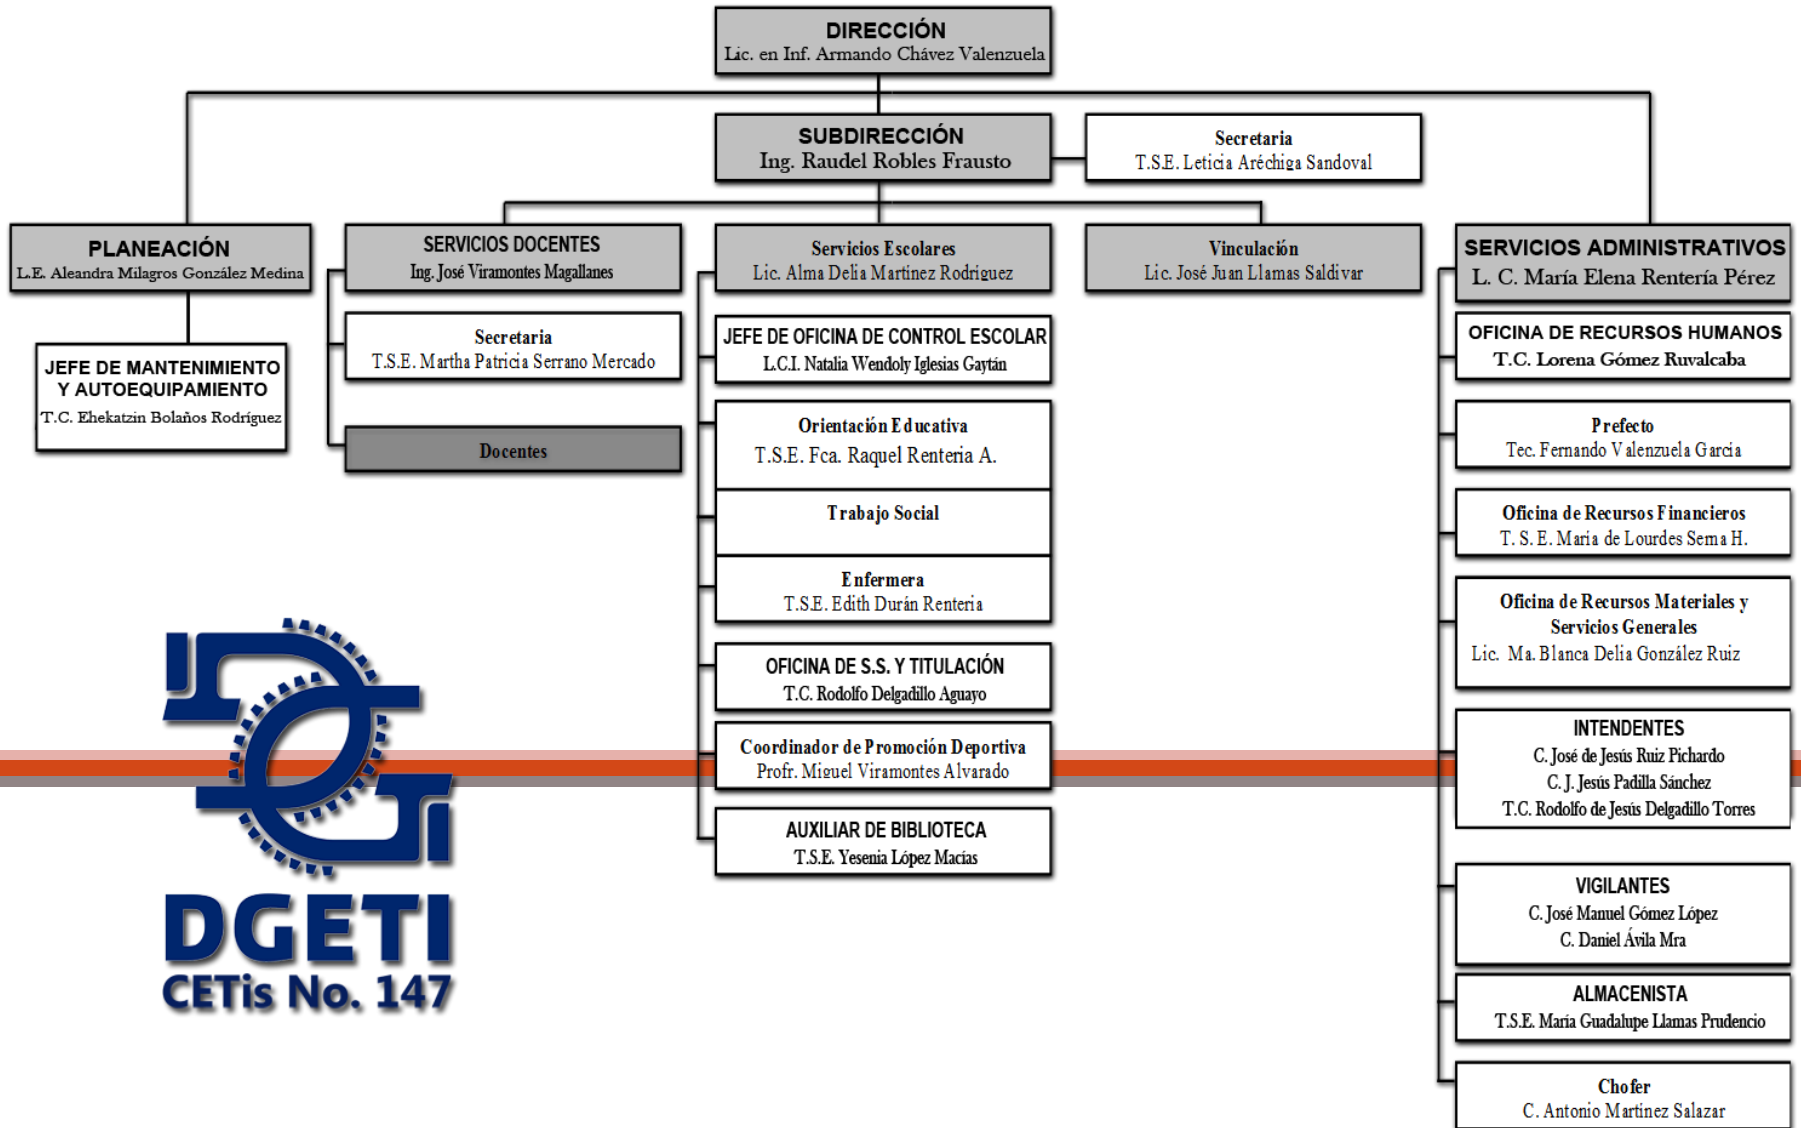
DIRECCIÓN
Lic. en Inf. Armando Chávez Valenzuela

SUBDIRECCIÓN
Ing. Raudel Robles Frausto

Secretaria
T.S.E. Leticia Aréchiga Sandoval

PLANEACIÓN
L.E. Aleandra Milagros González Medina

JEFE DE MANTENIMIENTO Y AUTOEQUIPAMIENTO
T.C. Ehekatzin Bolaños Rodríguez

SERVICIOS DOCENTES
Ing. José Viramontes Magallanes

Secretaria
T.S.E. Martha Patricia Serrano Mercado

Docentes

Servicios Escolares
Lic. Alma Delia Martínez Rodríguez

JEFE DE OFICINA DE CONTROL ESCOLAR
L.C.I. Natalia Wendoly Iglesias Gaytán

Orientación Educativa
T.S.E. Fca. Raquel Renteria A.

Trabajo Social

Enfermera
T.S.E. Edith Durán Renteria

OFICINA DE S.S. Y TITULACIÓN
T.C. Rodolfo Delgadillo Aguayo

Coordinador de Promoción Deportiva
Profr. Miguel Viramontes Alvarado

AUXILIAR DE BIBLIOTECA
T.S.E. Yesenia López Macías

Vinculación
Lic. José Juan Llamas Saldivar

SERVICIOS ADMINISTRATIVOS
L. C. María Elena Rentería Pérez

OFICINA DE RECURSOS HUMANOS
T.C. Lorena Gómez Ruvalcaba

Prefecto
Tec. Fernando Valenzuela Garcia

Oficina de Recursos Financieros
T. S. E. Maria de Lourdes Sema H.

Oficina de Recursos Materiales y Servicios Generales
Lic. Ma. Blanca Delia González Ruiz

INTENDENTES
C. José de Jesús Ruiz Pichardo
C. J. Jesús Padilla Sánchez
T.C. Rodolfo de Jesús Delgadillo Torres

VIGILANTES
C. José Manuel Gómez López
C. Daniel Ávila Mra

ALMACENISTA
T.S.E. María Guadalupe Llamas Prudencio

Chofer
C. Antonio Martínez Salazar

DGETI
CETis No. 147